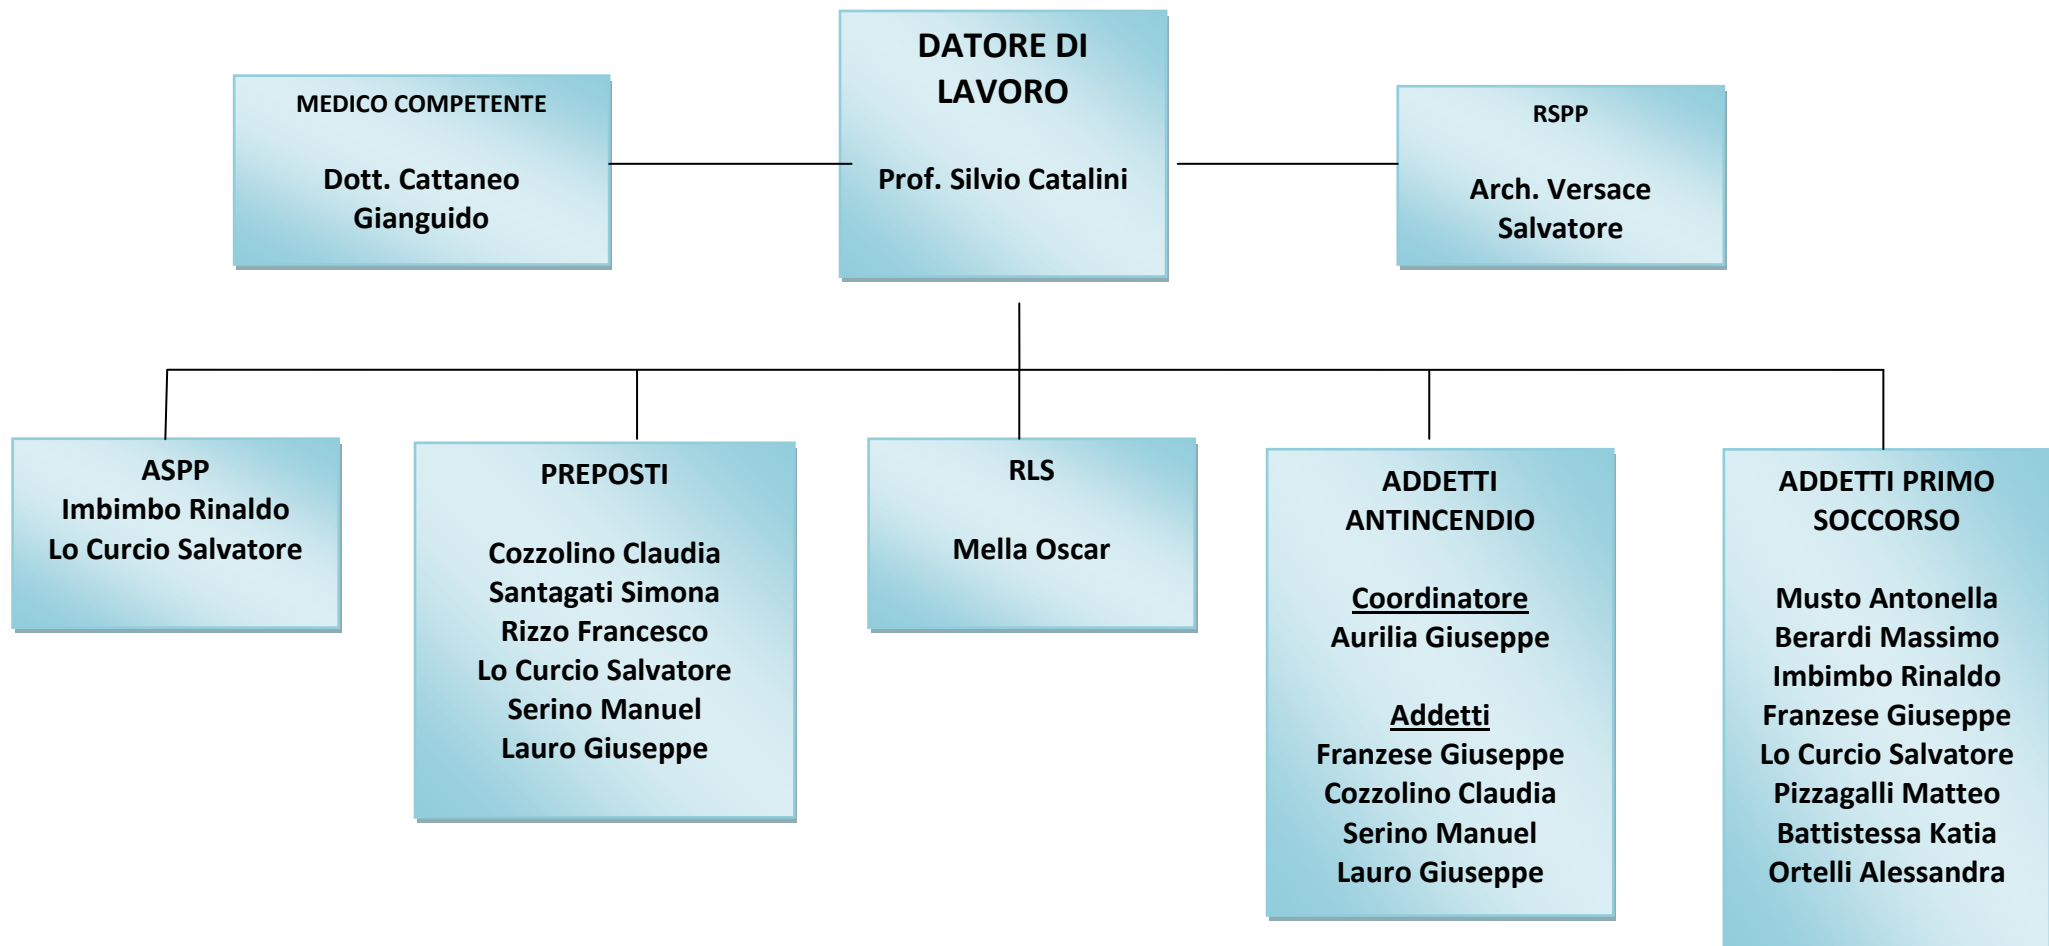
MEDICO COMPETENTE

Dott. Cattaneo Gianguido

DATORE DI LAVORO

Prof. Silvio Catalini

RSPP

Arch. Versace Salvatore

ASPP
Imbimbo Rinaldo
Lo Curcio Salvatore

PREPOSTI

Cozzolino Claudia
Santagati Simona
Rizzo Francesco
Lo Curcio Salvatore
Serino Manuel
Lauro Giuseppe

RLS

Mella Oscar

ADDETTI ANTINCENDIO

Coordinatore
Aurilia Giuseppe

Addetti
Franzese Giuseppe
Cozzolino Claudia
Serino Manuel
Lauro Giuseppe

ADDETTI PRIMO SOCCORSO

Musto Antonella
Berardi Massimo
Imbimbo Rinaldo
Franzese Giuseppe
Lo Curcio Salvatore
Pizzagalli Matteo
Battistessa Katia
Ortelli Alessandra